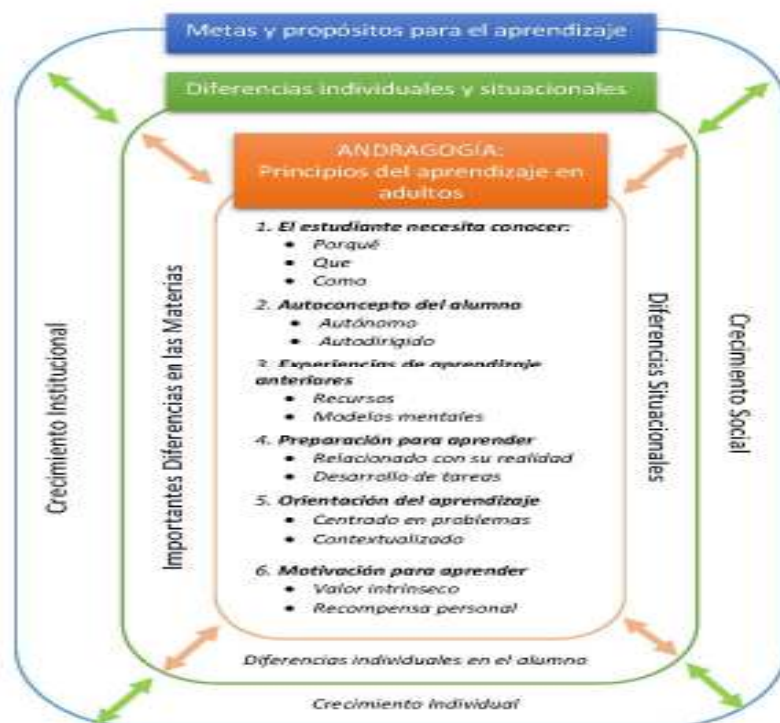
Metas y propósitos para el aprendizaje

Diferencias individuales y situacionales

ANDRAGOGÍA:
Principios del aprendizaje en adultos

1. El estudiante necesita conocer:
• Porqué
• Que
• Como

2. Autoconcepto del alumno
• Autónomo
• Autodirigido

3. Experiencias de aprendizaje anteriores
• Recursos
• Modelos mentales

4. Preparación para aprender
• Relacionado con su realidad
• Desarrollo de tareas

5. Orientación del aprendizaje
• Centrado en problemas
• Contextualizado

6. Motivación para aprender
• Valor intrínseco
• Recompensa personal

Crecimiento Institucional

Importantes Diferencias en las Materias

Diferencias Situacionales

Crecimiento Social

Diferencias individuales en el alumno

Crecimiento Individual